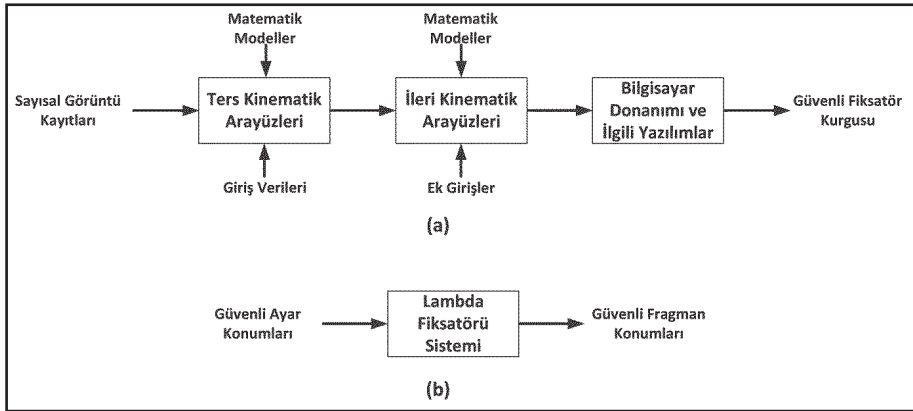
Matematik Modeller

Matematik Modeller

Sayısal Görüntü Kayıtları

Ters Kinematik Arayüzleri

İleri Kinematik Arayüzleri

Bilgisayar Donanımı ve İlgili Yazılımlar

Güvenli Fiksatör Kurgusu

Giriş Verileri

Ek Girişler

(a)

Güvenli Ayar Konumları

Lambda Fiksatörü Sistemi

Güvenli Fragman Konumları

(b)